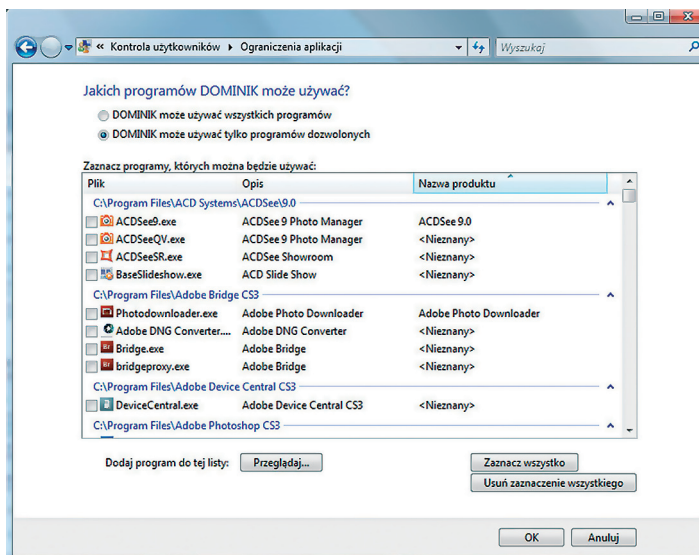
« Kontrola użytkowników ▸ Ograniczenia aplikacji

Wyszukaj

Jakich programów DOMINIK może używać?

DOMINIK może używać wszystkich programów

DOMINIK może używać tylko programów dozwolonych

Zaznacz programy, których można będzie używać:

| Plik | Opis | Nazwa produktu |
|---|---|---|
| C:\Program Files\ACD Systems\ACDSee\9.0 | | |
| ACDSee9.exe | ACDSee 9 Photo Manager | ACDSee 9.0 |
| ACDSeeQV.exe | ACDSee 9 Photo Manager | <Nieznany> |
| ACDSeeSR.exe | ACDSee Showroom | <Nieznany> |
| BaseSlideshow.exe | ACD Slide Show | <Nieznany> |
| C:\Program Files\Adobe Bridge CS3 | | |
| Photodownloader.exe | Adobe Photo Downloader | Adobe Photo Downloader |
| Adobe DNG Converter.... | Adobe DNG Converter | <Nieznany> |
| Bridge.exe | Adobe Bridge | <Nieznany> |
| bridgeproxy.exe | Adobe Bridge | <Nieznany> |
| C:\Program Files\Adobe Device Central CS3 | | |
| DeviceCentral.exe | Adobe Device Central CS3 | <Nieznany> |
| C:\Program Files\Adobe Photoshop CS3 | | |

Dodaj program do tej listy: Przeglądaj...

Zaznacz wszystko

Usuń zaznaczenie wszystkiego

OK

Anuluj